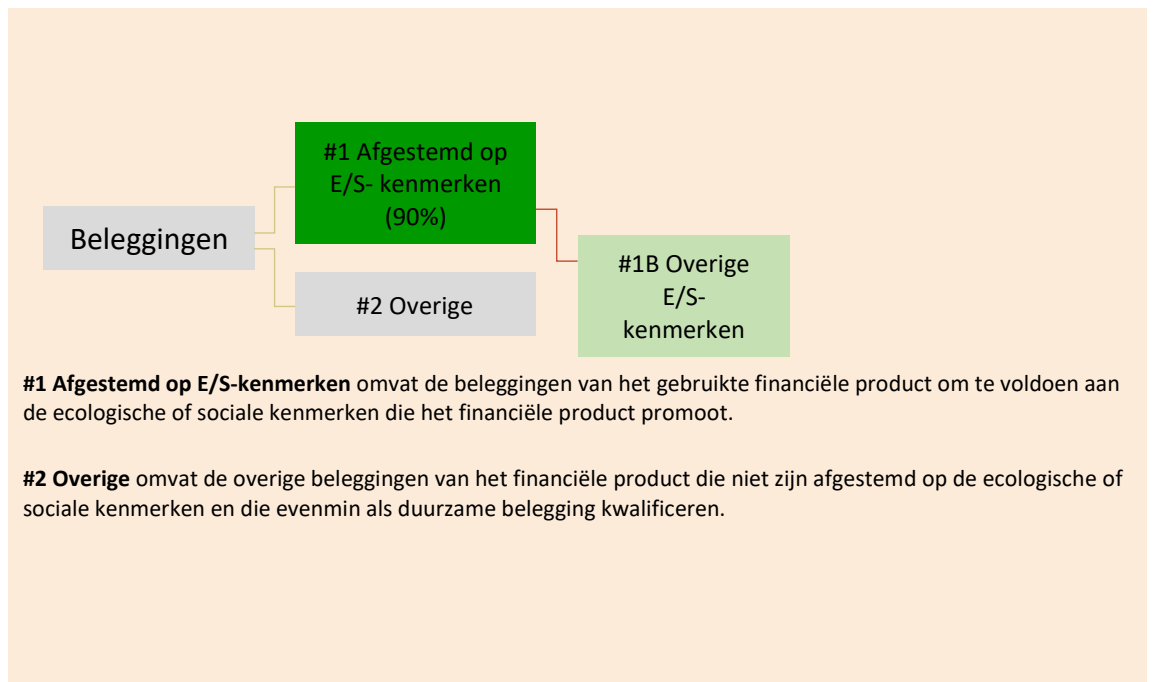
Beleggingen

#1 Afgestemd op E/S- kenmerken (90%)

#2 Overige

#1B Overige E/S-kenmerken

**#1 Afgestemd op E/S-kenmerken** omvat de beleggingen van het gebruikte financiële product om te voldoen aan de ecologische of sociale kenmerken die het financiële product promoot.

**#2 Overige** omvat de overige beleggingen van het financiële product die niet zijn afgestemd op de ecologische of sociale kenmerken en die evenmin als duurzame belegging kwalificeren.